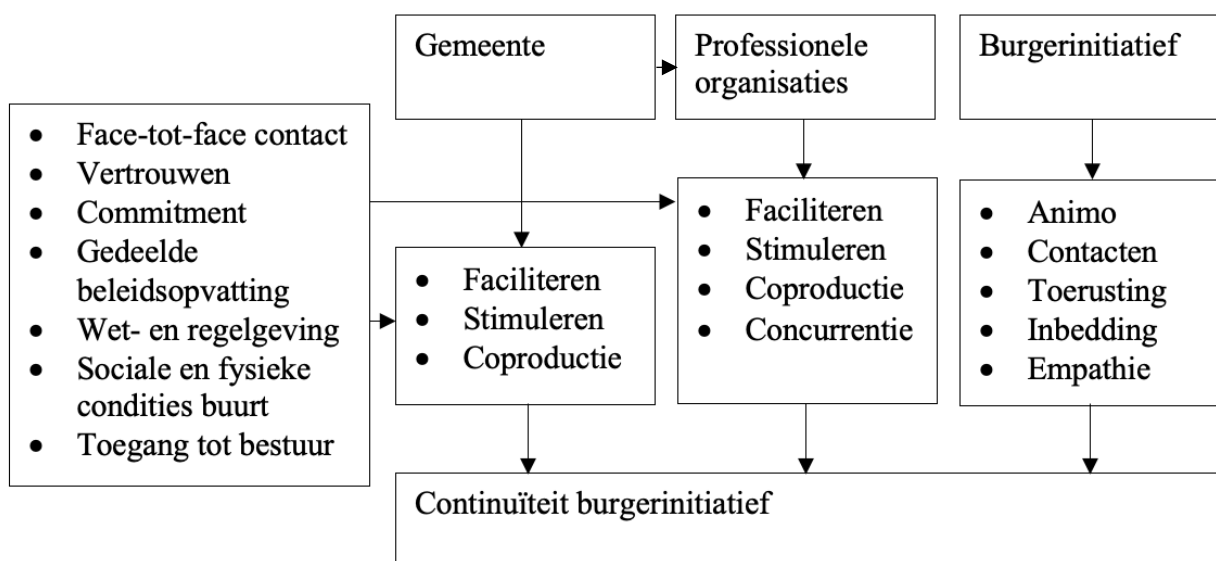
Gemeente

Professionele organisaties

Burgerinitiatief

- Face-tot-face contact
- Vertrouwen
- Commitment
- Gedeelde beleidsopvatting
- Wet- en regelgeving
- Sociale en fysieke condities buurt
- Toegang tot bestuur

- Faciliteren
- Stimuleren
- Coproductie
- Concurrentie

- Animo
- Contacten
- Toerusting
- Inbedding
- Empathie

- Faciliteren
- Stimuleren
- Coproductie

Continuïteit burgerinitiatief